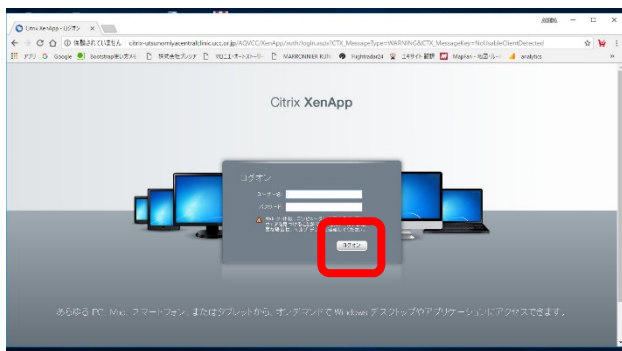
Citrix XenApp - ログオン ×

保護されていません citrix-utsunomiyacentralclinic.ucc.or.jp/AGVCC/XenApp/auth/login.aspx?CTX_MessageType=WARNING&CTX_MessageKey=NoUsableClientDetected

アプリ Google Bootstrap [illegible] 株式会社 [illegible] マロニエ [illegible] MARRONNIER KUN Rightside24 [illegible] Mapion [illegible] analytics

Citrix XenApp

ログオン

ユーザー名

パスワード

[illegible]

ログオン

あらゆる PC、Mac、スマートフォン、またはタブレットから、オンデマンドで Windows デスクトップやアプリケーションにアクセスできます。